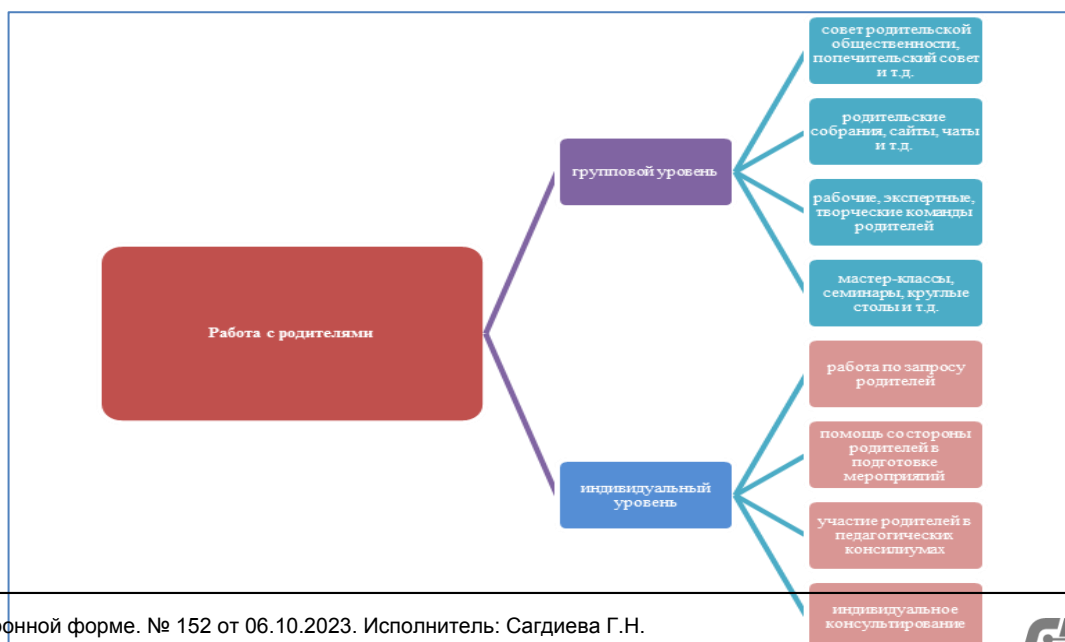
Работа с родителями

групповой уровень

совет родительской общественности, попечительский совет и т.д.

родительские собрания, сайты, чаты и т.д.

рабочие, экспертные, творческие команды родителей

мастер-классы, семинары, круглые столы и т.д.

индивидуальный уровень

работа по запросу родителей

помощь со стороны родителей в подготовке мероприятий

участие родителей в педагогических консилиумах

индивидуальное консультирование

ронной форме. № 152 от 06.10.2023. Исполнитель: Сагдиева Г.Н.